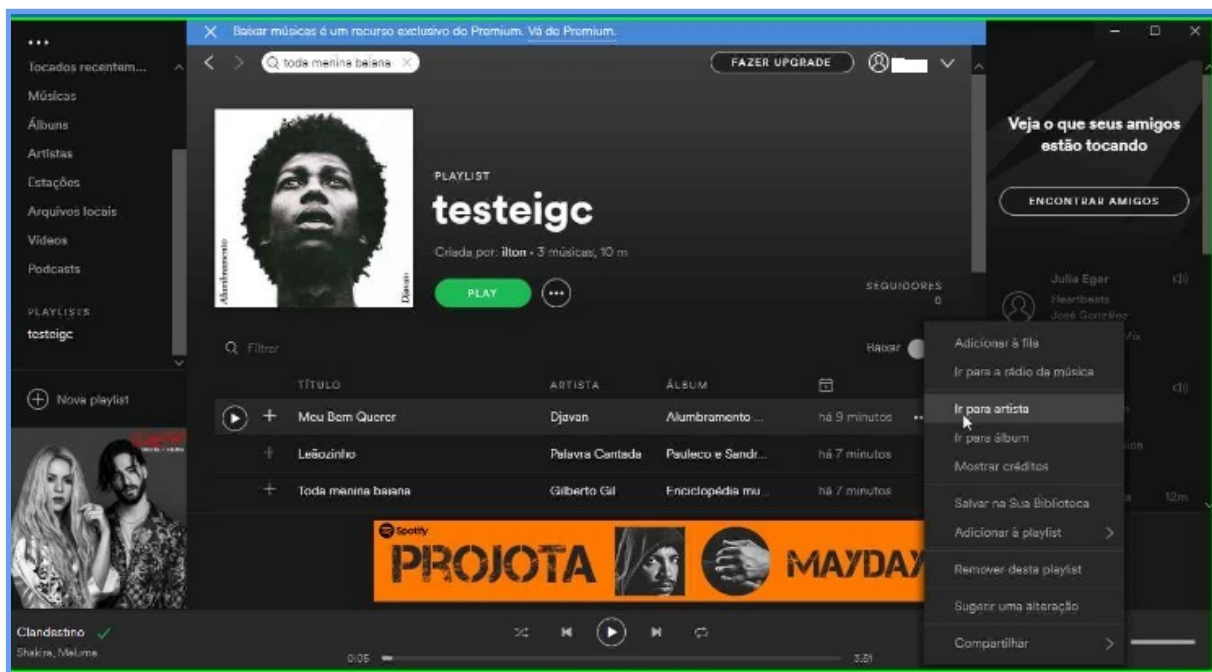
...
Tocados recentem...
Músicas
Álbuns
Artistas
Estações
Arquivos locais
Vídeos
Podcasts
PLAYLISTS
testeigc
Nova playlist

Baixar músicas é um recurso exclusivo do Premium. Vá de Premium.
Q toda menina baiana
FAZER UPGRADE

Alumbramento
Djavan

PLAYLIST
testeigc
Criada por: ilton • 3 músicas, 10 m
PLAY
SEGUIDORES
0

Q Filtrar
Baixar

| | TÍTULO | ARTISTA | ÁLBUM | |
|---|---|---|---|---|
| + | Meu Bem Querer | Djavan | Alumbramento ... | há 9 minutos |
| + | Leãozinho | Palavra Cantada | Pauleco e Sandr... | há 7 minutos |
| + | Toda menina baiana | Gilberto Gil | Enciclopédia mu... | há 7 minutos |

Spotify
PROJOTA
MAYDAY

Adicionar à fila
Ir para a rádio da música
Ir para artista
Ir para álbum
Mostrar créditos
Salvar na Sua Biblioteca
Adicionar à playlist
Remover desta playlist
Sugerir uma alteração
Compartilhar

Veja o que seus amigos estão tocando
ENCONTRAR AMIGOS
Julia Eger
Heartbeats
José González
12m

Clandestino
Shakira, Maluma
0:05
3:51